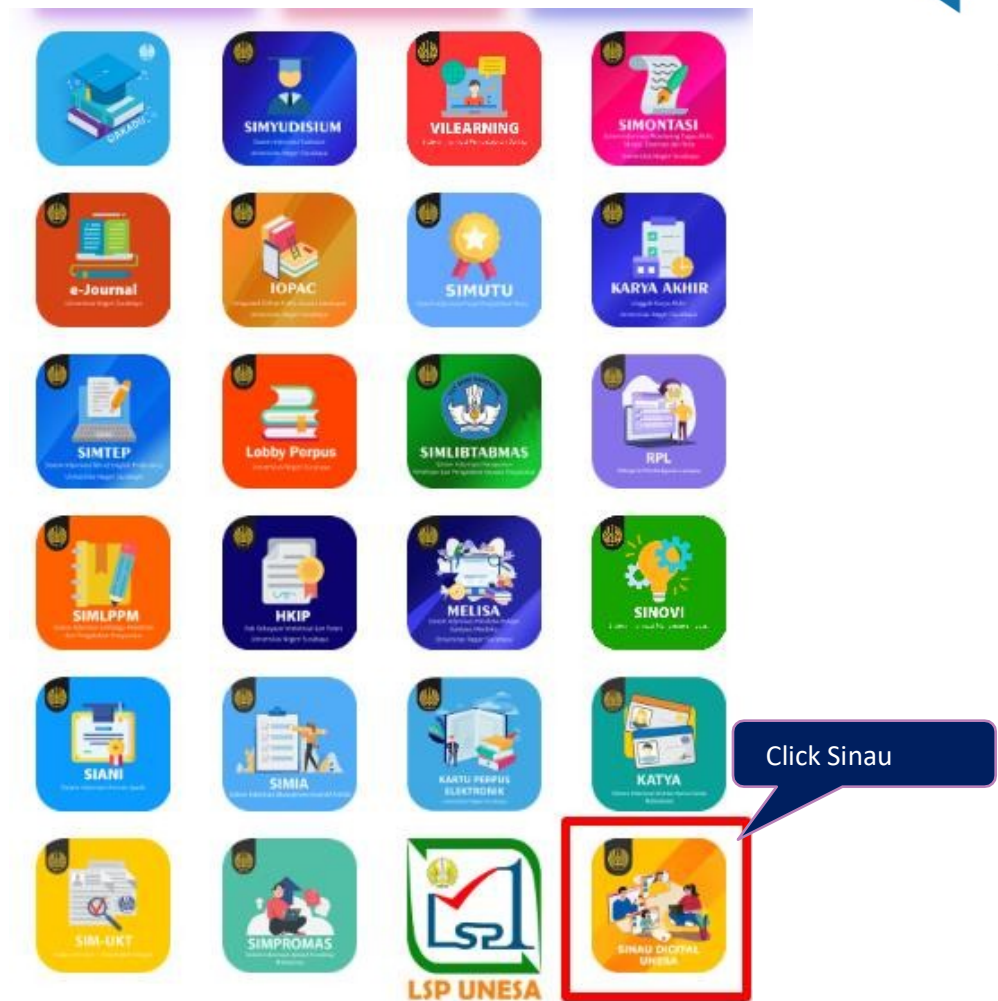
SIAKADU

SIMYUDISIUM
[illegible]

VILEARNING
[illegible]

SIMONTASI
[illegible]

e-Journal
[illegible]

IOPAC
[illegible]

SIMUTU
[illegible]

KARYA AKHIR
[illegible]

SIMTEP
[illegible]

Lobby Perpus
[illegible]

SIMLIBTABMAS
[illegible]

RPL
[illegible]

SIMLPPM
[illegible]

HKIP
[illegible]

MELISA
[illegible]

SINOVI
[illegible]

SIANI
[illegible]

SIMIA
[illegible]

KARTU PERPUS ELEKTRONIK
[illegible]

KATYA
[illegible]

Click Sinau

SIM-UKT
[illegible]

SIMPROMAS
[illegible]

LSP UNESA

SINAU DIGITAL UNESA